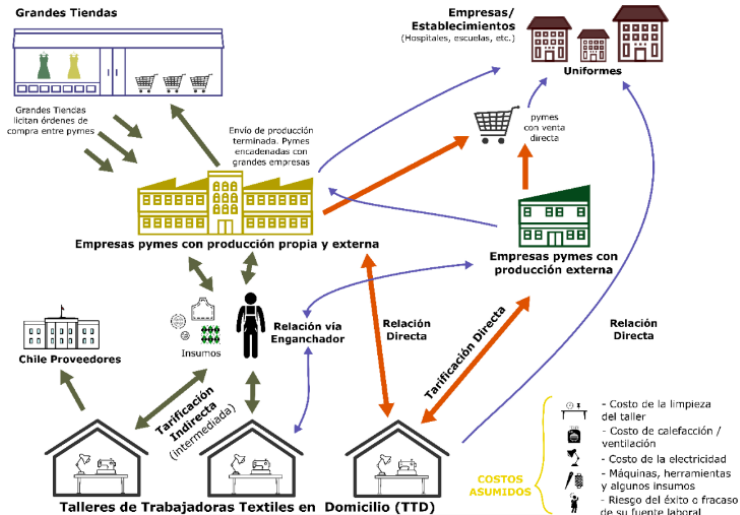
Grandes Tiendas

Grandes Tiendas licitan órdenes de compra entre pymes

Envío de producción terminada. Pymes encadenadas con grandes empresas

Empresas/ Establecimientos (Hospitales, escuelas, etc.)

Uniformes

pymes con venta directa

Empresas pymes con producción propia y externa

Empresas pymes con producción externa

Relación vía Enganchador

Relación Directa

Relación Directa

Tarificación Directa

Insumos

Chile Proveedores

Tarificación Indirecta (intermediada)

COSTOS ASUMIDOS

- Costo de la limpieza del taller
- Costo de calefacción / ventilación
- Costo de la electricidad
- Máquinas, herramientas y algunos insumos
- Riesgo del éxito o fracaso de su fuente laboral

Talleres de Trabajadoras Textiles en Domicilio (TTD)